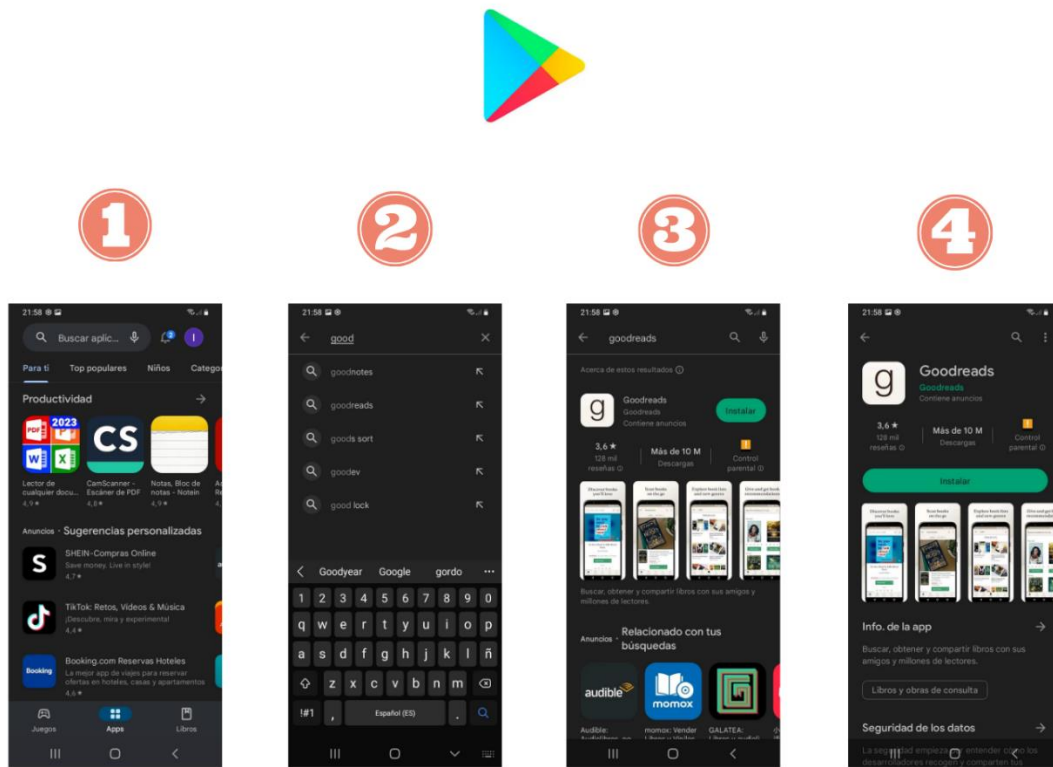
1

2

3

4

21:58

Buscar aplic...

Para ti | Top populares | Niños | Categ

Productividad

2023

CS

Lector de cualquier docu... 4,9 ★

CamScanner - Escáner de PDF 4,8 ★

Notas, Bloc de notas - Notein 4,9 ★

Anuncios · Sugerencias personalizadas

SHEIN-Compras Online
Save money. Live in style!
4,7 ★

TikTok: Retos, Videos & Música
¡Descubre, mira y experimenta!
4,4 ★

Booking.com Reservas Hoteles
La mejor app de viajes para reservar ofertas en hoteles, casas y apartamentos
4,6 ★

Juegos | Apps | Libros

21:58

good

goodnotes

goodreads

goods sort

goodev

good lock

Goodyear | Google | gordo

1 2 3 4 5 6 7 8 9 0
q w e r t y u i o p
a s d f g h j k l ñ
z x c v b n m
!#1 , Español (ES) .

21:58

goodreads

Acerca de estos resultados

Goodreads
Goodreads
Contiene anuncios

Instalar

3,6 ★ 128 mil reseñas | Más de 10 M Descargas | Control parental

Buscar, obtener y compartir libros con sus amigos y millones de lectores.

Anuncios · Relacionado con tus búsquedas

audible

momox

Audible: | momox: Vender | GALATEA:

21:58

Goodreads
Goodreads
Contiene anuncios

3,6 ★ 128 mil reseñas | Más de 10 M Descargas | Control parental

Instalar

Info. de la app

Buscar, obtener y compartir libros con sus amigos y millones de lectores.

Libros y obras de consulta

Seguridad de los datos

La seguridad empieza por entender cómo los desarrolladores recogen y comparten tus